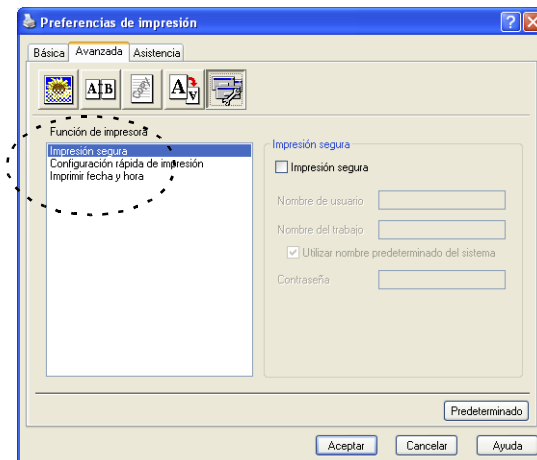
Preferencias de impresión

Básica Avanzada Asistencia

Función de impresora

Impresión segura
Configuración rápida de impresión
Imprimir fecha y hora

Impresión segura

Impresión segura

Nombre de usuario

Nombre del trabajo

Utilizar nombre predeterminado del sistema

Contraseña

Predeterminado

Aceptar Cancelar Ayuda